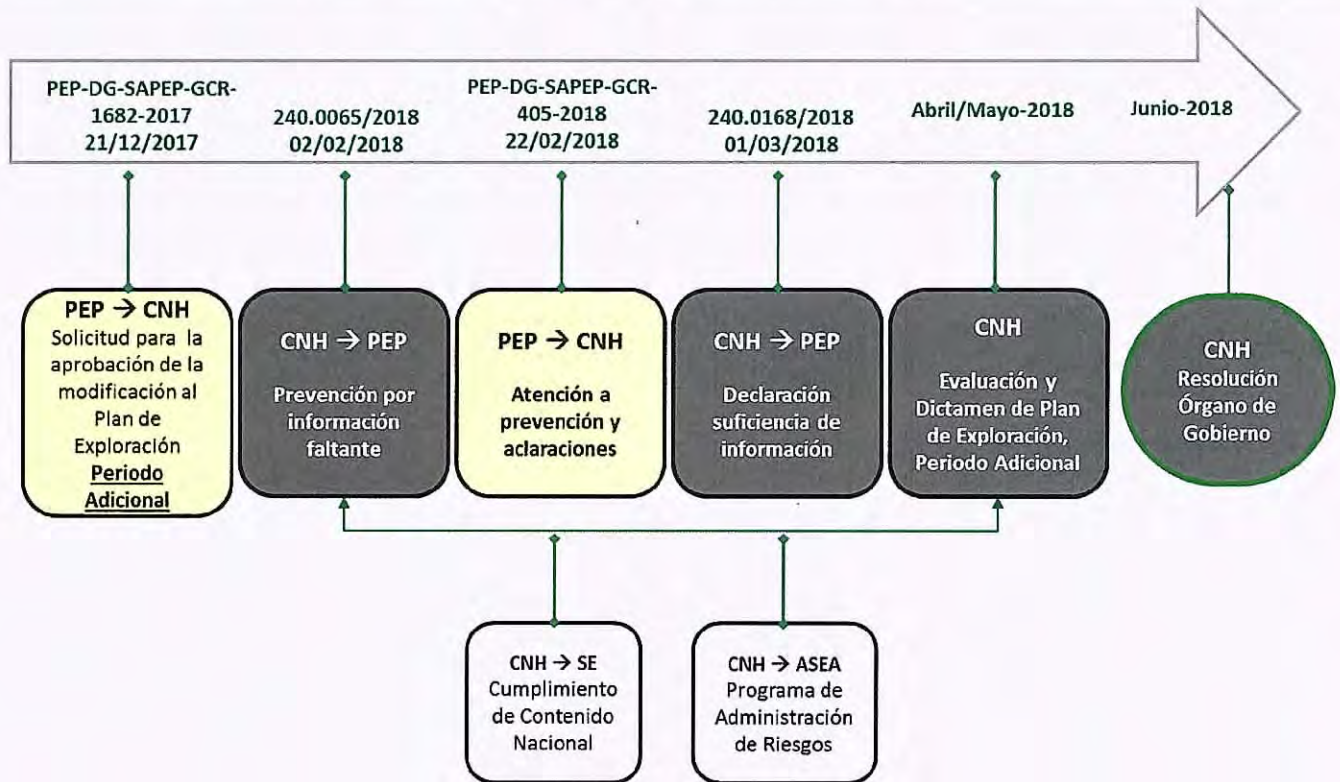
PEP-DG-SAPEP-GCR-1682-2017
21/12/2017

240.0065/2018
02/02/2018

PEP-DG-SAPEP-GCR-405-2018
22/02/2018

240.0168/2018
01/03/2018

Abril/Mayo-2018

Junio-2018

PEP → CNH
Solicitud para la aprobación de la modificación al Plan de Exploración
Periodo Adicional

CNH → PEP
Prevención por información faltante

PEP → CNH
Atención a prevención y aclaraciones

CNH → PEP
Declaración suficiencia de información

CNH
Evaluación y Dictamen de Plan de Exploración, Periodo Adicional

CNH
Resolución Órgano de Gobierno

CNH → SE
Cumplimiento de Contenido Nacional

CNH → ASEA
Programa de Administración de Riesgos